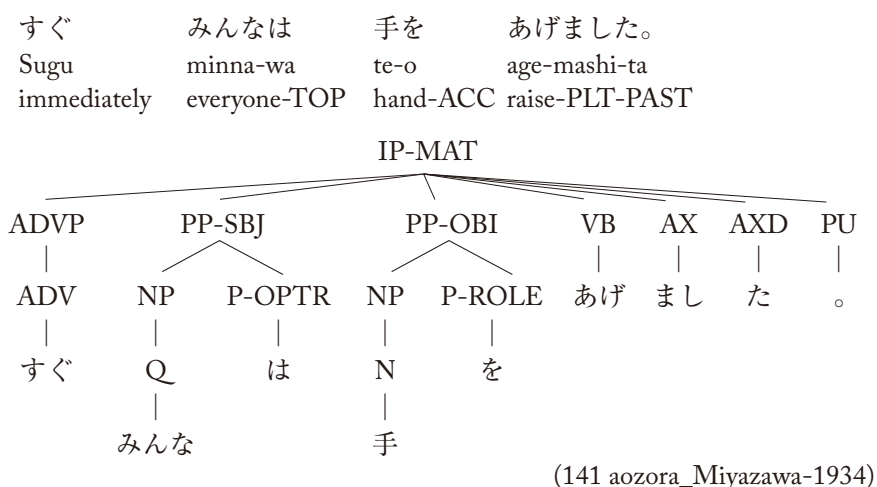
すぐ みんなは 手を あげました。
Sugu minna-wa te-o age-mashi-ta
immediately everyone-TOP hand-ACC raise-PLT-PAST

IP-MAT

ADVP PP-SBJ PP-OBJ VB AX AXD PU

ADV NP P-OPTR NP P-ROLE あげ まし た 。

すぐ Q は N を

みんな 手

(141 aozora_Miyazawa-1934)